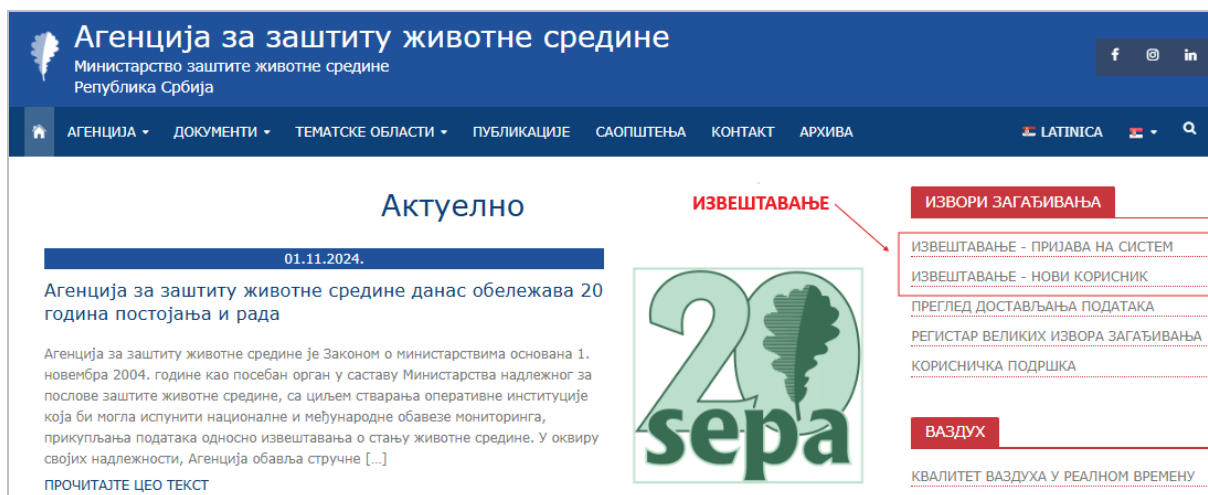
Агенција за заштиту животне средине
Министарство заштите животне средине
Република Србија

f
in

АГЕНЦИЈА ДОКУМЕНТИ ТЕМАТСКЕ ОБЛАСТИ ПУБЛИКАЦИЈЕ САОПШТЕЊА КОНТАКТ АРХИВА LATINICA

Актуелно

ИЗВЕШТАВАЊЕ

01.11.2024.

Агенција за заштиту животне средине данас обележава 20 година постојања и рада

Агенција за заштиту животне средине је Законом о министарствима основана 1. новембра 2004. године као посебан орган у саставу Министарства надлежног за послове заштите животне средине, са циљем стварања оперативне институције која би могла испунити националне и међународне обавезе мониторинга, прикупљања података односно извештавања о стању животне средине. У оквиру својих надлежности, Агенција обавља стручне […]

ПРОЧИТАЈТЕ ЦЕО ТЕКСТ

20
sepa

ИЗВОРИ ЗАГАЂИВАЊА
ИЗВЕШТАВАЊЕ - ПРИЈАВА НА СИСТЕМ
ИЗВЕШТАВАЊЕ - НОВИ КОРИСНИК
ПРЕГЛЕД ДОСТАВЉАЊА ПОДАТАКА
РЕГИСТАР ВЕЛИКИХ ИЗВОРА ЗАГАЂИВАЊА
КОРИСНИЧКА ПОДРШКА

ВАЗДУХ
КВАЛИТЕТ ВАЗДУХА У РЕАЛНОМ ВРЕМЕНУ